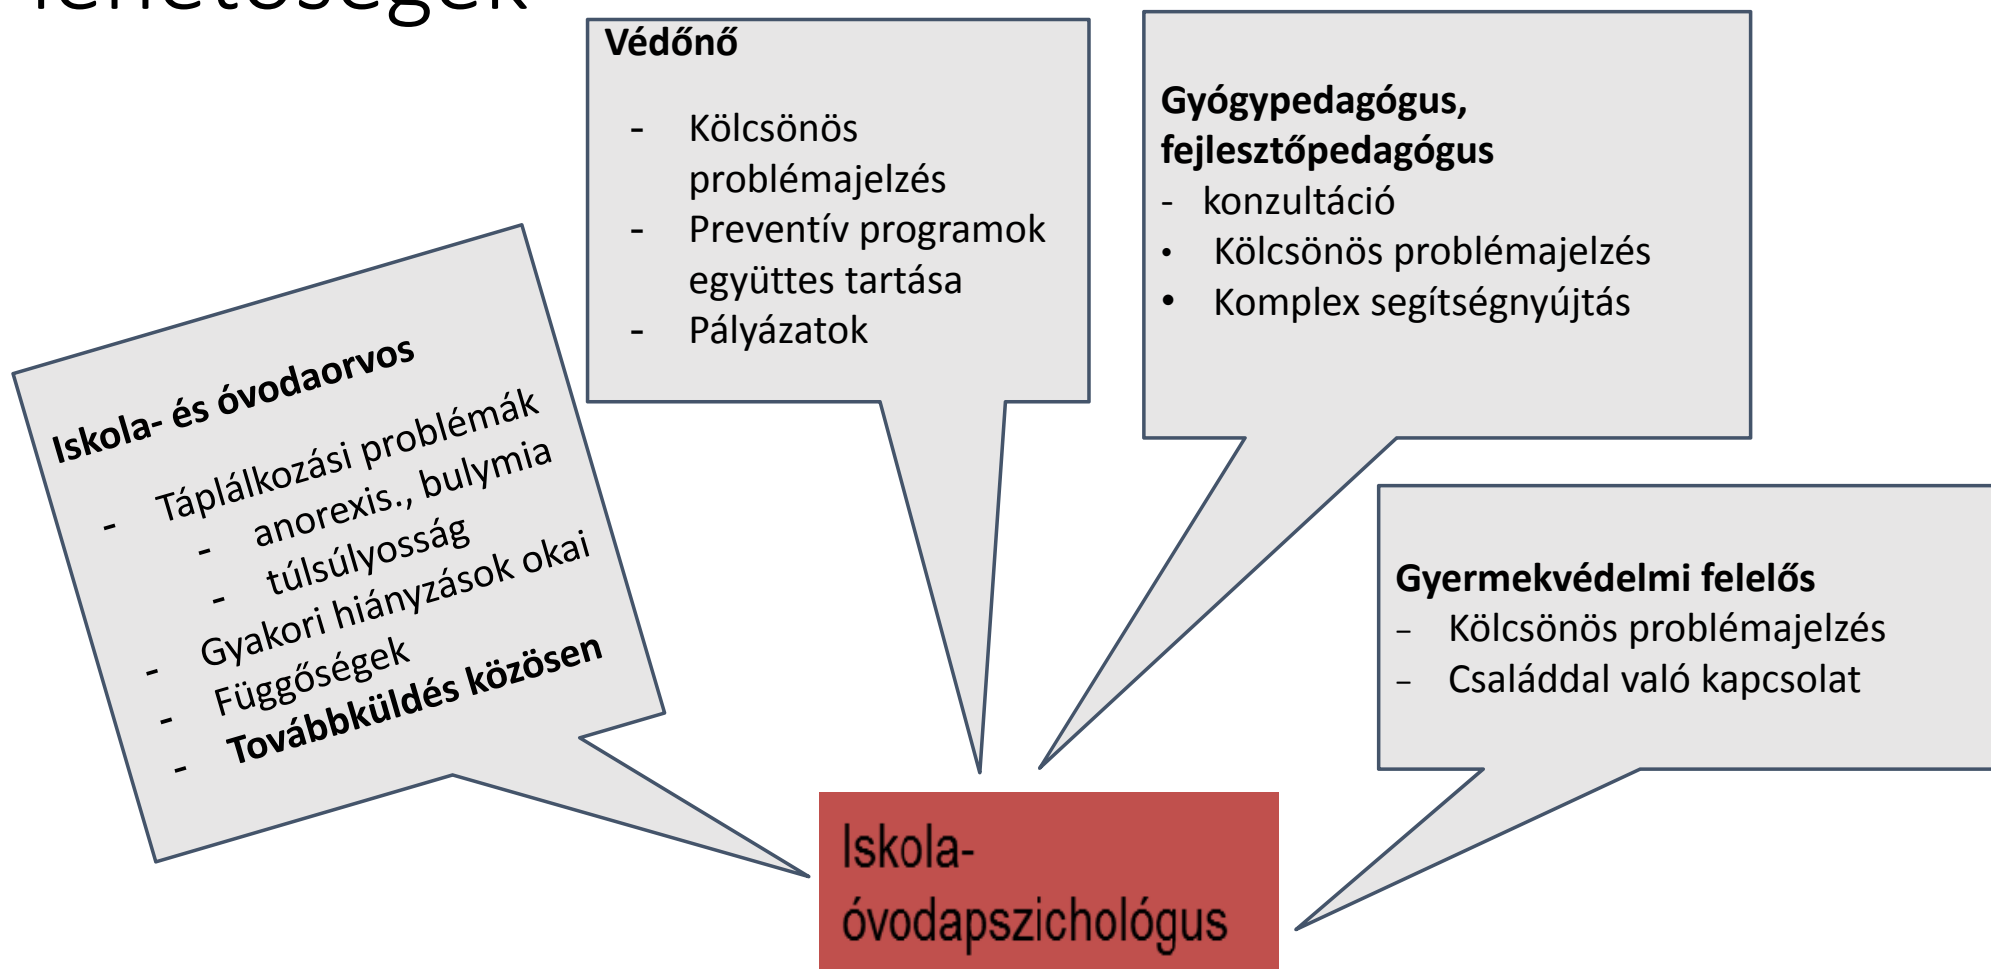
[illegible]

Védőnő

- Kölcsönös problémajelzés
- Preventív programok együttes tartása
- Pályázatok

Gyógypedagógus, fejlesztőpedagógus
- konzultáció
• Kölcsönös problémajelzés
• Komplex segítségnyújtás

Iskola- és óvodaorvos
- Táplálkozási problémák
- anorexis., bulymia
- túlsúlyosság
- Gyakori hiányzások okai
- Függőségek
- Továbbküldés közösen

Gyermekvédelmi felelős
– Kölcsönös problémajelzés
– Családdal való kapcsolat

Iskola- óvodapszichológus